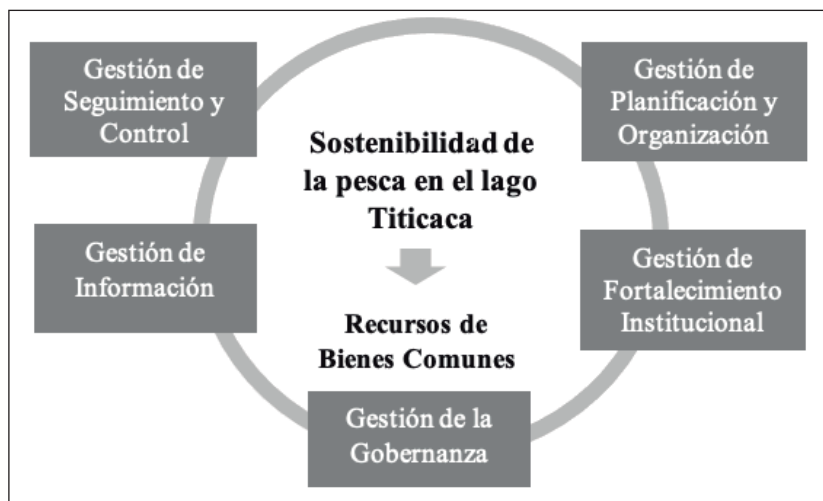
Gestión de Seguimiento y Control

Gestión de Planificación y Organización

Sostenibilidad de la pesca en el lago Titicaca

Gestión de Información

Gestión de Fortalecimiento Institucional

Recursos de Bienes Comunes

Gestión de la Gobernanza